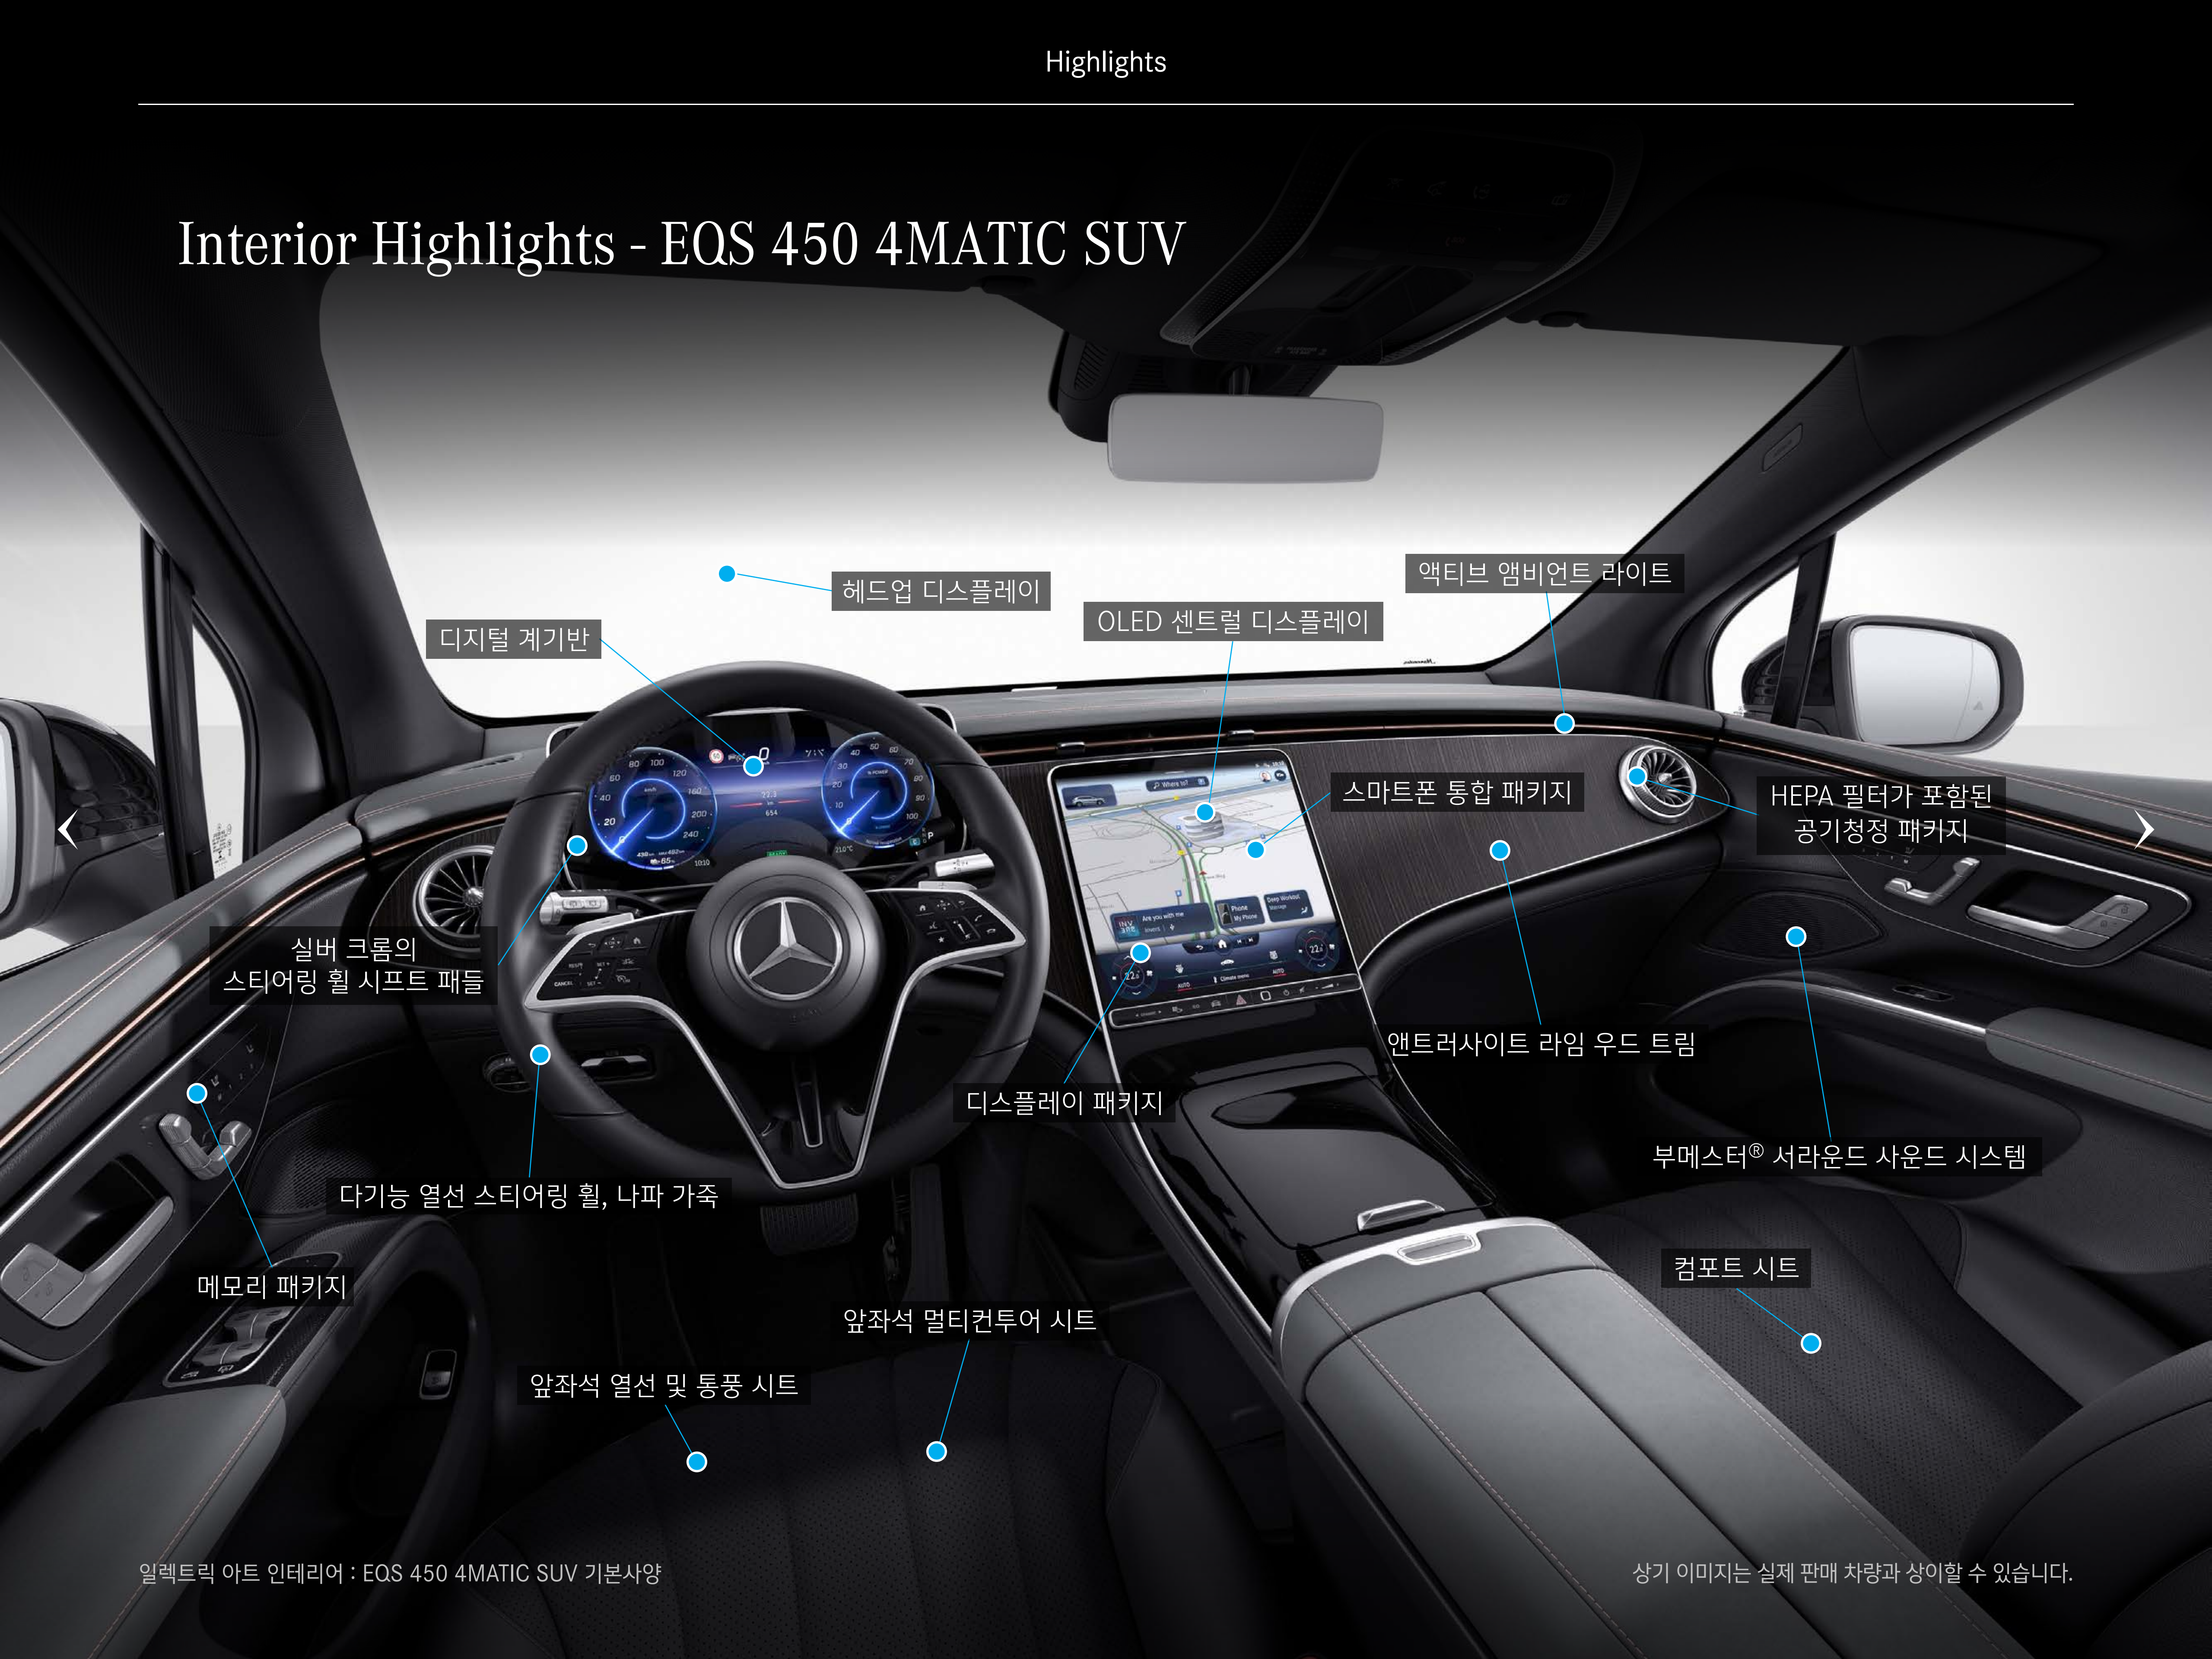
Highlights

Interior Highlights - EQS 450 4MATIC SUV

헤드업 디스플레이

액티브 앰비언트 라이트

OLED 센트럴 디스플레이

디지털 계기반

스마트폰 통합 패키지

HEPA 필터가 포함된 공기청정 패키지

실버 크롬의 스티어링 휠 시프트 패들

앤트러사이트 라임 우드 트림

디스플레이 패키지

부메스터® 서라운드 사운드 시스템

다기능 열선 스티어링 휠, 나파 가죽

컴포트 시트

메모리 패키지

앞좌석 멀티컨투어 시트

앞좌석 열선 및 통풍 시트

일렉트릭 아트 인테리어 : EQS 450 4MATIC SUV 기본사양

상기 이미지는 실제 판매 차량과 상이할 수 있습니다.